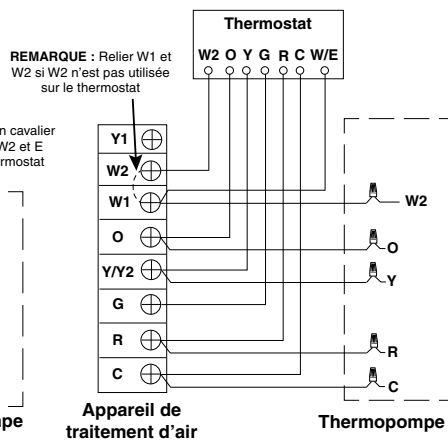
Thermostat

W2 O Y G R C W/E

REMARQUE : Relier W1 et W2 si W2 n'est pas utilisée sur le thermostat

n cavalier
W2 et E
rmostat

Y1
W2
W1
O
Y/Y2
G
R
C

W2
O
Y
R
C

ppe

Appareil de traitement d'air

Thermopompe